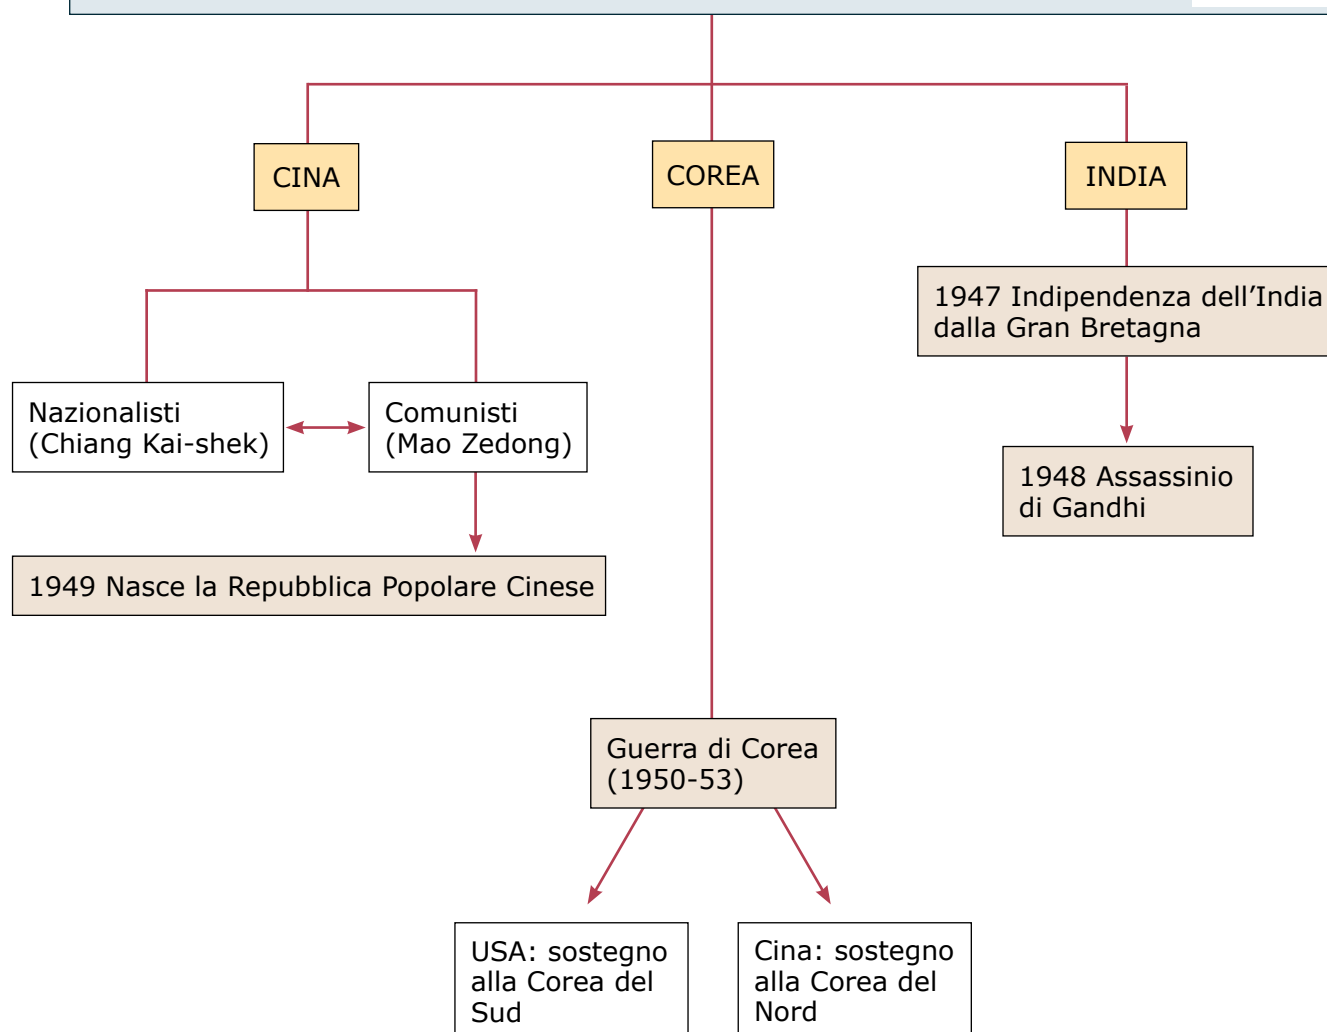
CINA

COREA

INDIA

Nazionalisti (Chiang Kai-shek)

Comunisti (Mao Zedong)

1949 Nasce la Repubblica Popolare Cinese

1947 Indipendenza dell’India dalla Gran Bretagna

1948 Assassinio di Gandhi

Guerra di Corea (1950-53)

USA: sostegno alla Corea del Sud

Cina: sostegno alla Corea del Nord